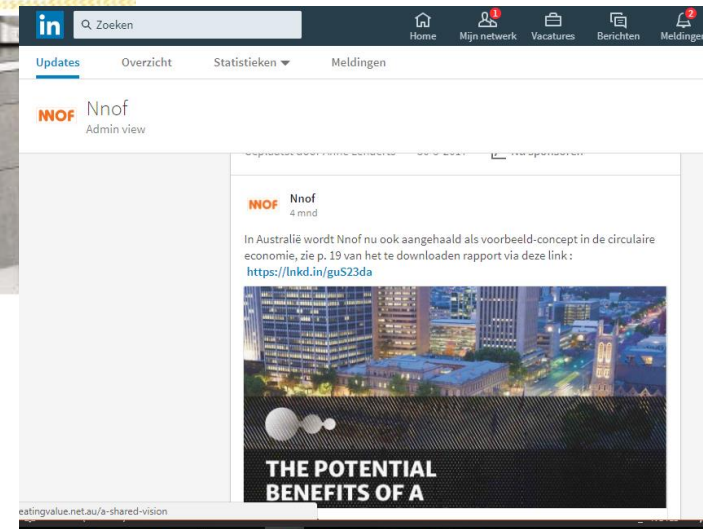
in Zoeken

Home 1 Mijn netwerk Vacatures Berichten 2 Meldingen

Updates Overzicht Statistieken Meldingen

NNOF Nnof
Admin view

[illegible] Nu sponsoren

NNOF Nnof
4 mnd

In Australië wordt Nnof nu ook aangehaald als voorbeeld-concept in de circulaire economie, zie p. 19 van het te downloaden rapport via deze link :
https://lnkd.in/guS23da

THE POTENTIAL BENEFITS OF A

eatingvalue.net.au/a-shared-vision